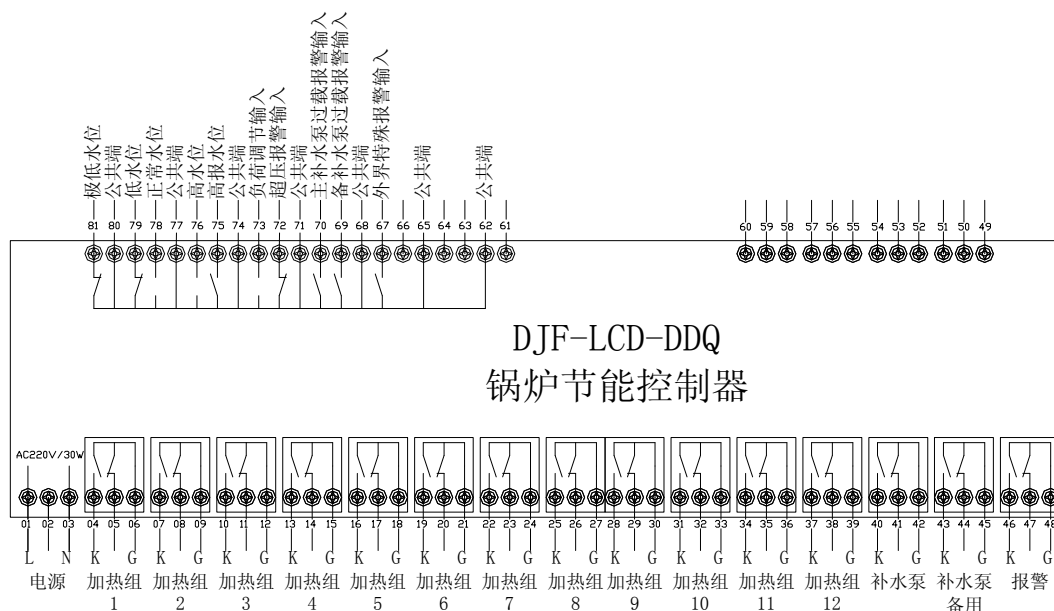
极低水位
公共端
低水位
正常水位
公共端
高水位
高报水位
公共端
负荷调节输入
超压报警输入
公共端
主补水泵过载报警输入
备补水泵过载报警输入
公共端
外界特殊报警输入
公共端
公共端

81 80 79 78 77 76 75 74 73 72 71 70 69 68 67 66 65 64 63 62 61

60 59 58 57 56 55 54 53 52 51 50 49

DJF-LCD-DDQ
锅炉节能控制器

AC220V/30W

01 02 03 04 05 06 07 08 09 10 11 12 13 14 15 16 17 18 19 20 21 22 23 24 25 26 27 28 29 30 31 32 33 34 35 36 37 38 39 40 41 42 43 44 45 46 47 48

L N K G K G K G K G K G K G K G K G K G K G K G K G K G K G K G

电源 加热组 1 加热组 2 加热组 3 加热组 4 加热组 5 加热组 6 加热组 7 加热组 8 加热组 9 加热组 10 加热组 11 加热组 12 补水泵 补水泵 备用 报警